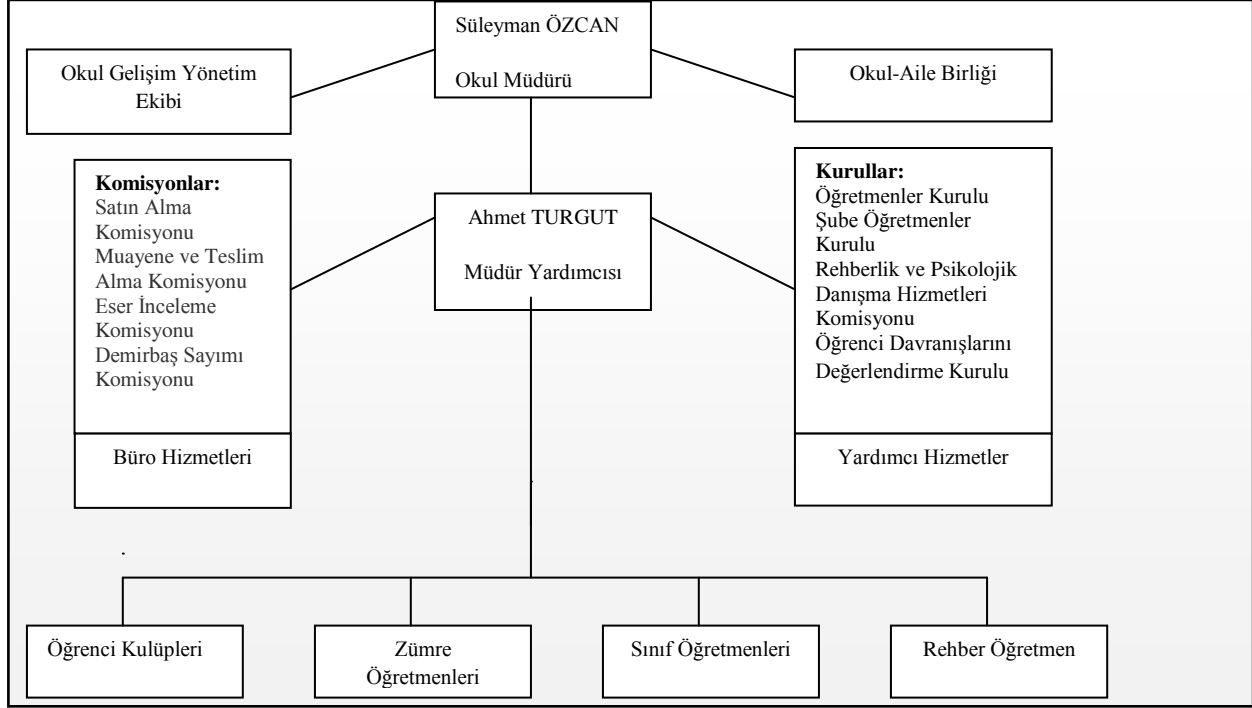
Süleyman ÖZCAN

Okul Müdürü

Okul Gelişim Yönetim Ekibi

Okul-Aile Birliği

Komisyonlar:
Satın Alma Komisyonu
Muayene ve Teslim Alma Komisyonu
Eser İnceleme Komisyonu
Demirbaş Sayımı Komisyonu

Büro Hizmetleri

Ahmet TURGUT

Müdür Yardımcısı

Kurullar:
Öğretmenler Kurulu
Şube Öğretmenler Kurulu
Rehberlik ve Psikolojik Danışma Hizmetleri Komisyonu
Öğrenci Davranışlarını Değerlendirme Kurulu

Yardımcı Hizmetler

Öğrenci Kulüpleri

Zümre Öğretmenleri

Sınıf Öğretmenleri

Rehber Öğretmen